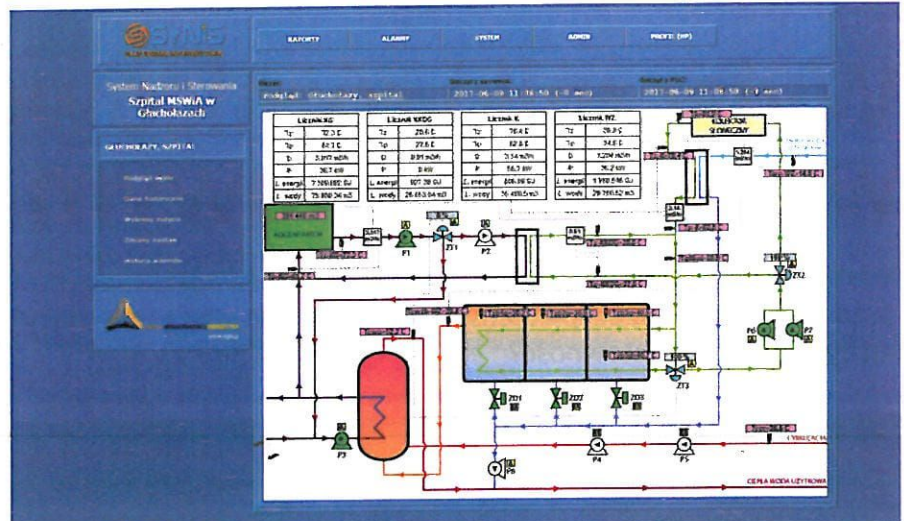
RAPORTY ALARMY SYSTEM ADMIN PROFIL (HP)

System Nadzoru i Sterowania
Szpital MSWiA w Głuchołazach

GŁUCHOŁAZY, SZPITAL

Widok: podgląd Głuchołazy szpital
2017-06-09 11:06:50
2017-06-09 11:06:50

| Licznik KG | |
|---|---|
| Tz | 72.0 C |
| Tp | 61.1 C |
| Q | 3.897 m3/h |
| P | 36.7 kW |
| L. energii | 7 399 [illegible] GJ |
| L. wody | 75 880.34 m3 |

| Licznik NKDG | |
|---|---|
| Tz | 28.6 C |
| Tp | 27.6 C |
| Q | 0.00 m3/h |
| P | 0 kW |
| L. energii | 107.28 GJ |
| L. wody | 26 653.64 m3 |

| Licznik K | |
|---|---|
| Tz | 76.4 C |
| Tp | 62.8 C |
| Q | 3.54 m3/h |
| P | 56.3 kW |
| L. energii | 806.99 GJ |
| L. wody | 56 400.5 m3 |

| Licznik RZ | |
|---|---|
| Tz | 28.3 C |
| Tp | 34.8 C |
| Q | 7.204 m3/h |
| P | 76.2 kW |
| L. energii | 3 193.56 GJ |
| L. wody | 29 380.82 m3 |

KOLEKTORY SŁONECZNE
P1 P2 ZT1 ZT2 ZT3 P6 P7 P3 P4 P5 P8 ZD1 ZD2 ZD3
CYRKULACJA
CIEPŁA WODA UŻYTKOWA